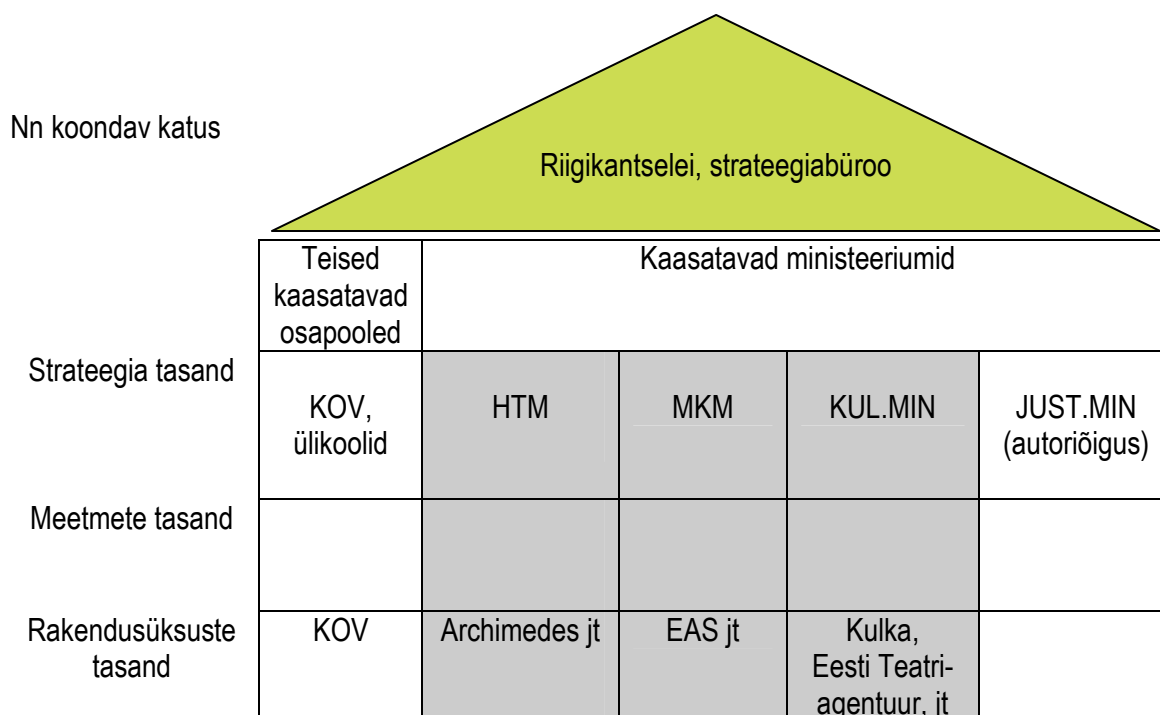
Nn koondav katus

Riigikantselei, strateegiabüroo

| | Teised kaasatavad osapooled | Kaasatavad ministeeriumid | | | |
|---|---|---|---|---|---|
| Strateegia tasand | KOV, ülikoolid | HTM | MKM | KUL.MIN | JUST.MIN (autoriõigus) |
| Meetmete tasand | | | | | |
| Rakendusüksuste tasand | KOV | Archimedes jt | EAS jt | Kulka, Eesti Teatriagentuur, jt | |